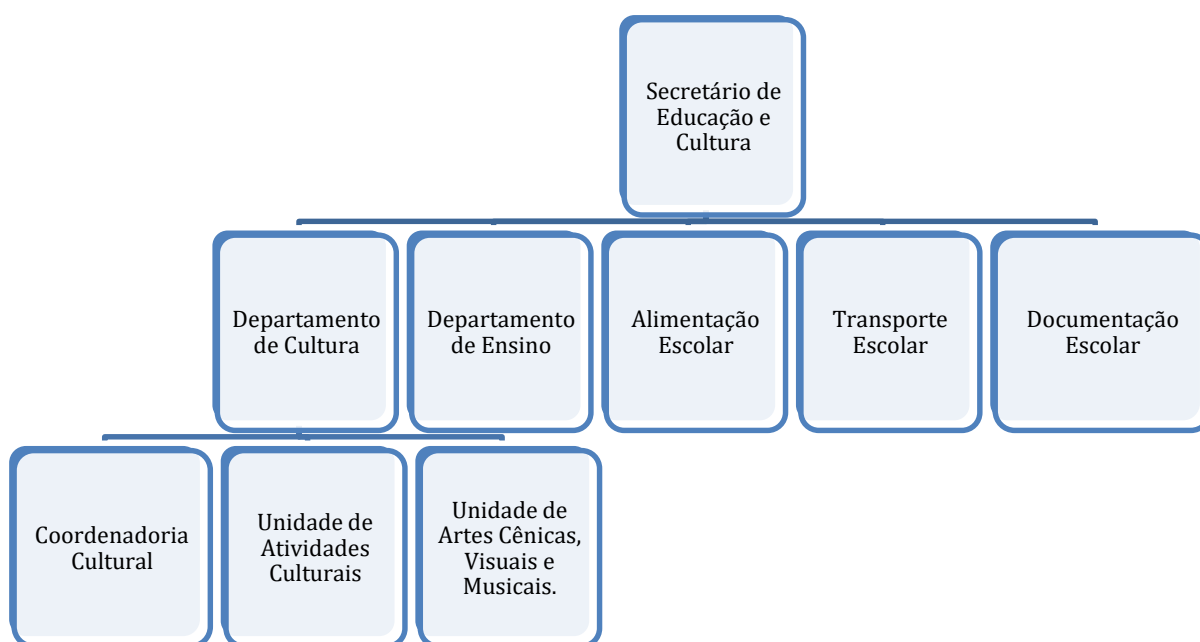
Secretário de Educação e Cultura

Departamento de Cultura

Departamento de Ensino

Alimentação Escolar

Transporte Escolar

Documentação Escolar

Coordenadoria Cultural

Unidade de Atividades Culturais

Unidade de Artes Cênicas, Visuais e Musicais.